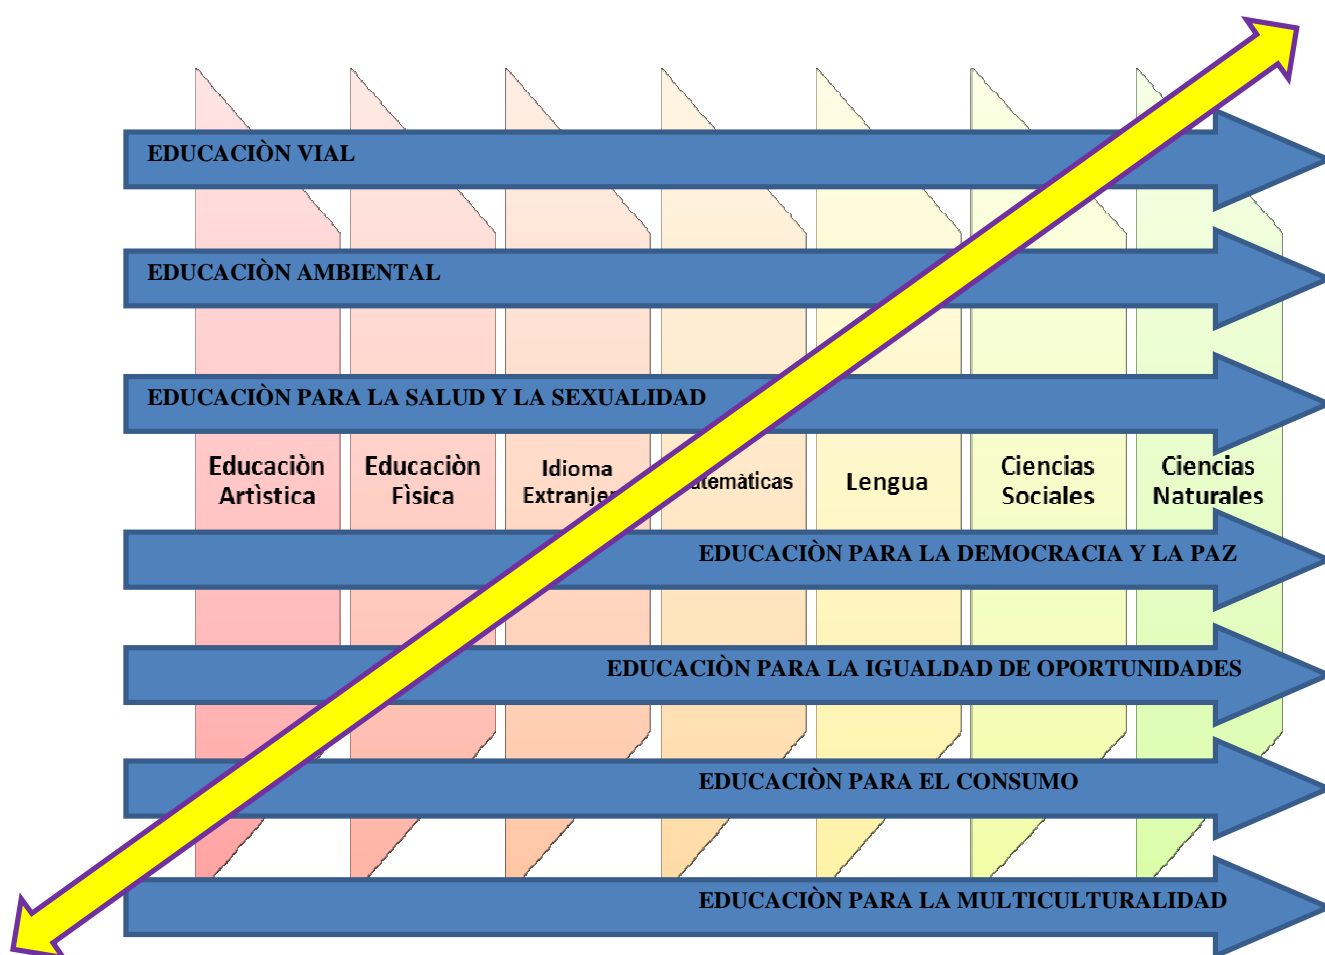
EDUCACIÒN VIAL

EDUCACIÒN AMBIENTAL

EDUCACIÒN PARA LA SALUD Y LA SEXUALIDAD

Educaciòn Artìstica

Educaciòn Fìsica

Idioma Extranje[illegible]

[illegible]atemàticas

Lengua

Ciencias Sociales

Ciencias Naturales

EDUCACIÒN PARA LA DEMOCRACIA Y LA PAZ

EDUCACIÒN PARA LA IGUALDAD DE OPORTUNIDADES

EDUCACIÒN PARA EL CONSUMO

EDUCACIÒN PARA LA MULTICULTURALIDAD